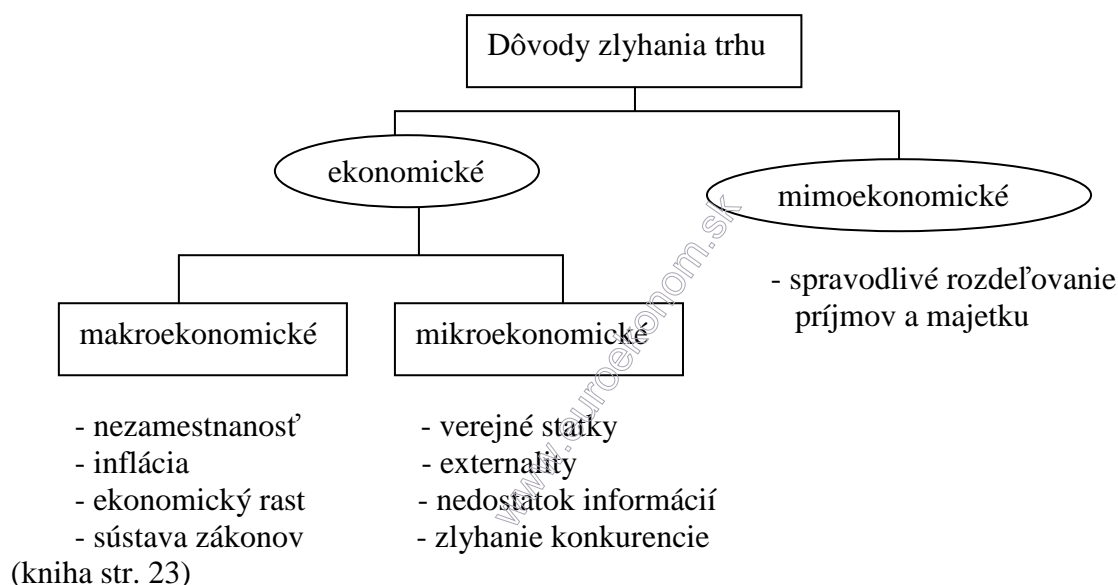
Dôvody zlyhania trhu

ekonomické

mimoekonomické

- spravodlivé rozdeľovanie príjmov a majetku

makroekonomické

mikroekonomické

- nezamestnanosť
- inflácia
- ekonomický rast
- sústava zákonov

- verejné statky
- externality
- nedostatok informácií
- zlyhanie konkurencie

(kniha str. 23)

www.euroekonom.sk